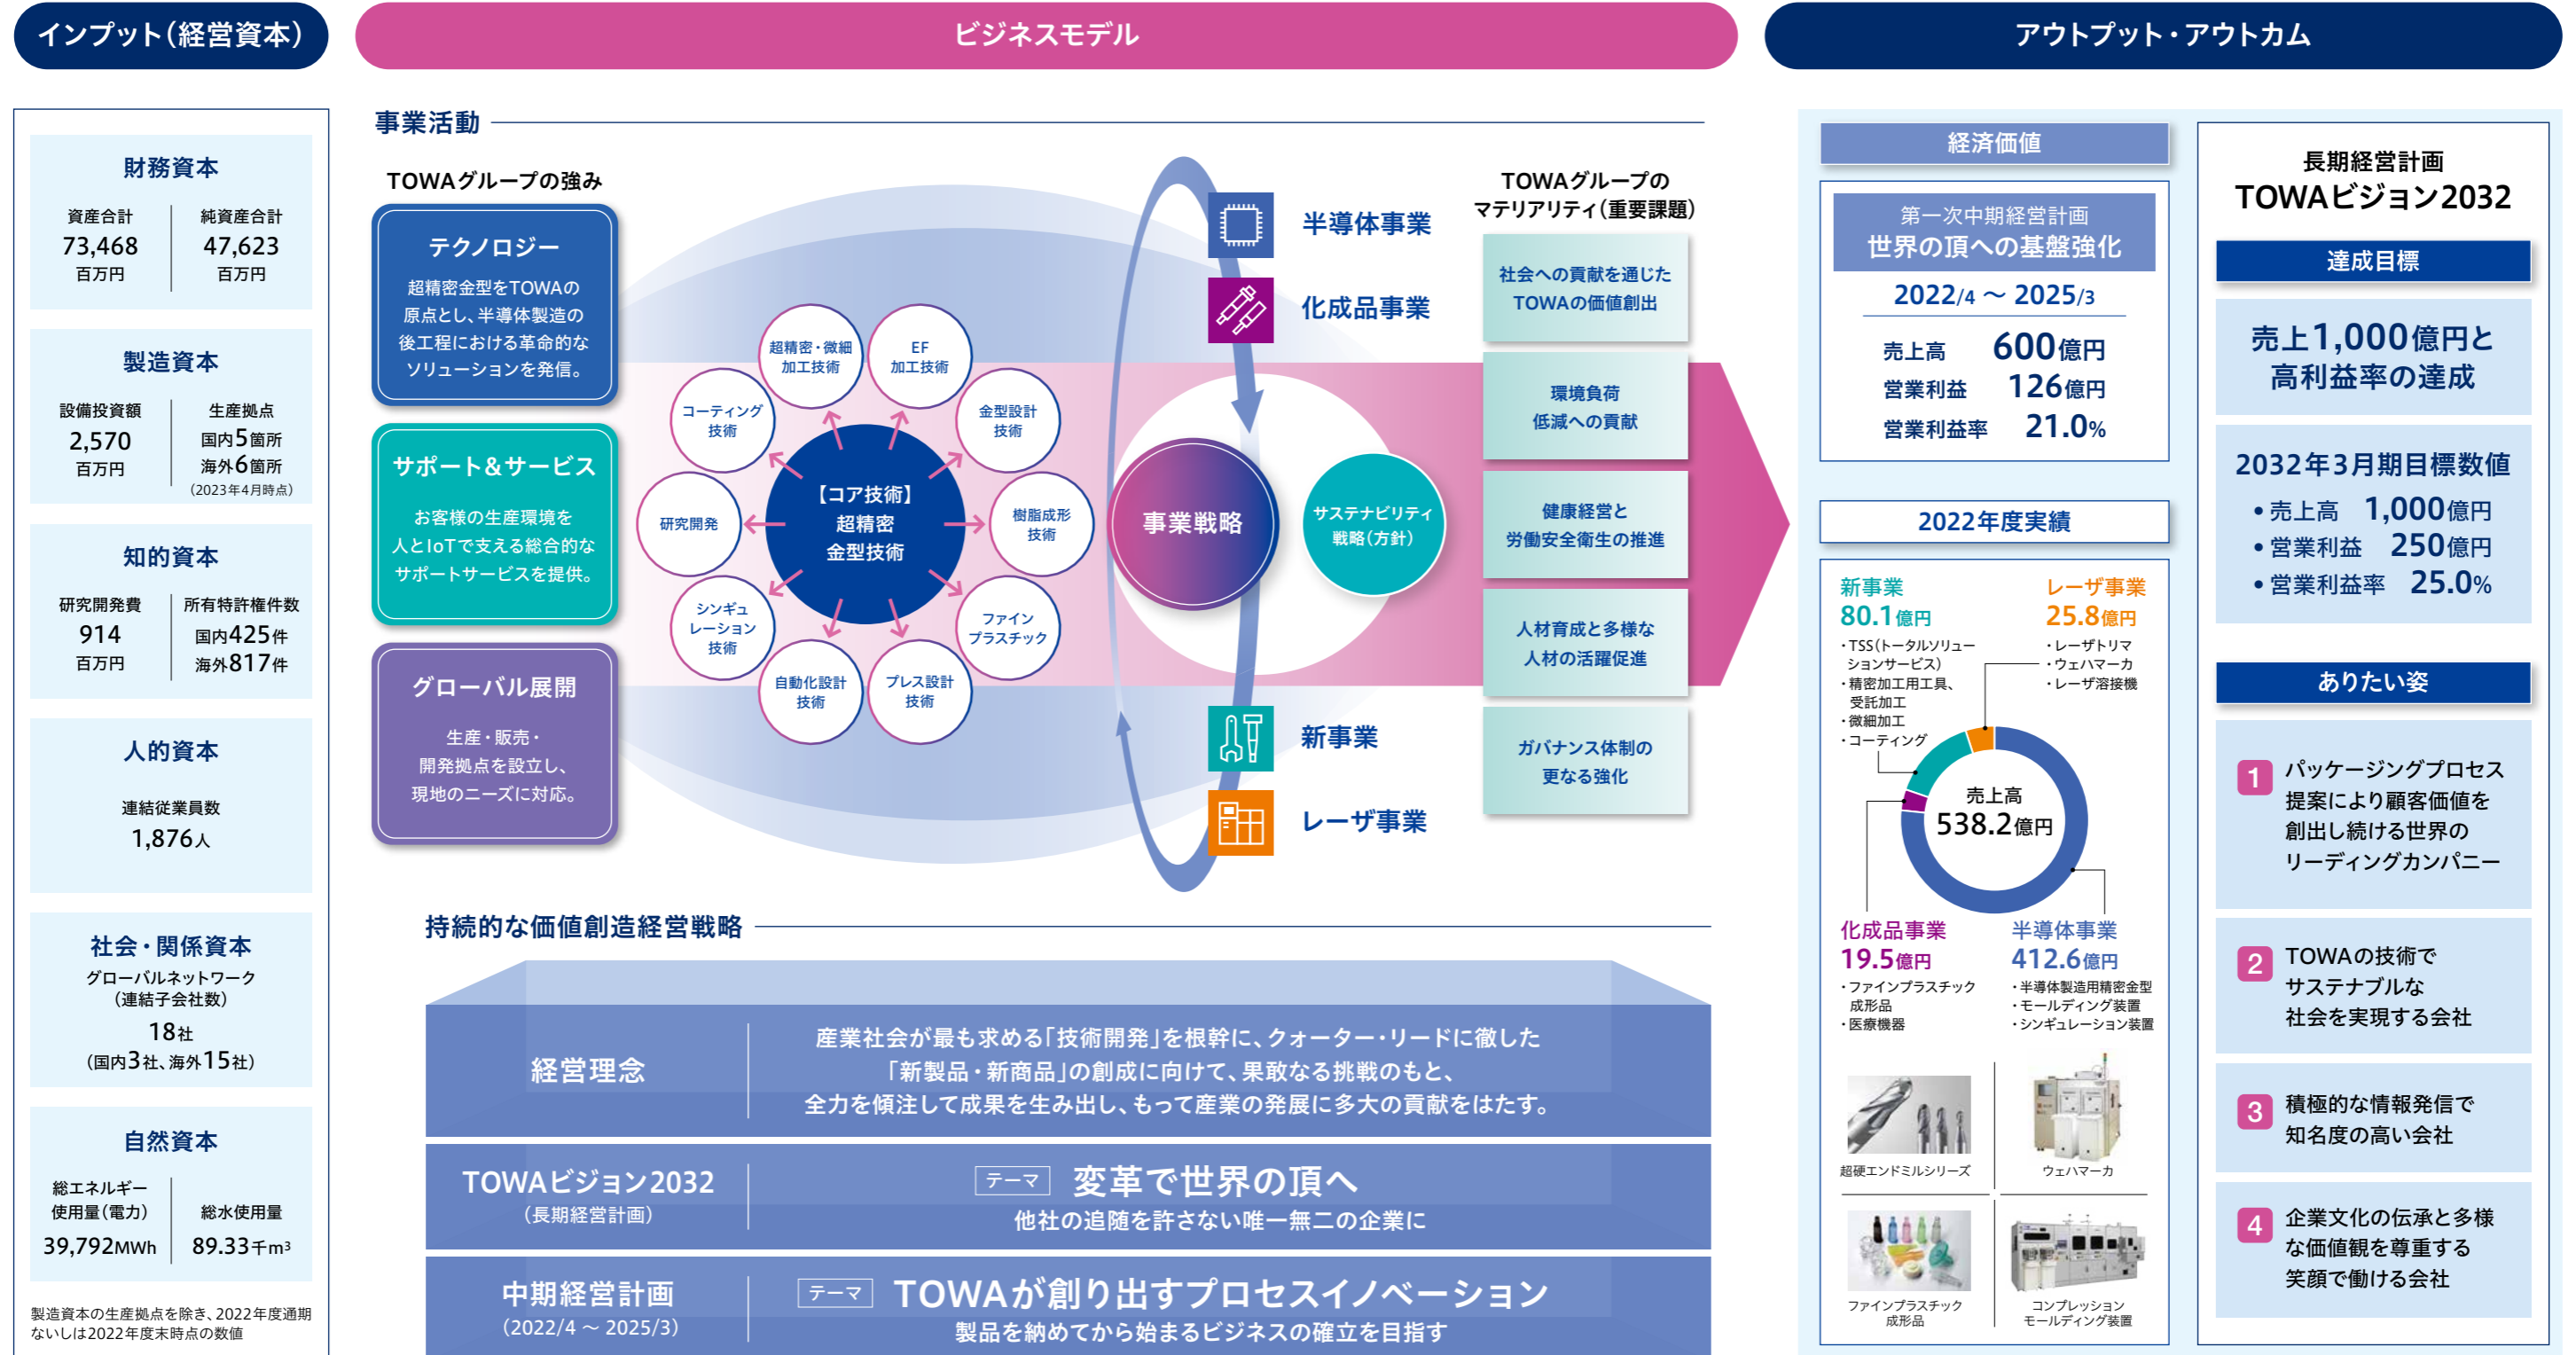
インプット(経営資本)

ビジネスモデル

アウトプット・アウトカム

財務資本
資産合計
73,468
百万円
純資産合計
47,623
百万円

製造資本
設備投資額
2,570
百万円
生産拠点
国内5箇所
海外6箇所
(2023年4月時点)

知的資本
研究開発費
914
百万円
所有特許権件数
国内425件
海外817件

人的資本
連結従業員数
1,876人

社会・関係資本
グローバルネットワーク
(連結子会社数)
18社
(国内3社、海外15社)

自然資本
総エネルギー使用量(電力)
39,792MWh
総水使用量
89.33千m³

製造資本の生産拠点を除き、2022年度通期ないしは2022年度末時点の数値

事業活動

TOWAグループの強み

テクノロジー
超精密金型をTOWAの原点とし、半導体製造の後工程における革命的なソリューションを発信。

サポート&サービス
お客様の生産環境を人とIoTで支える総合的なサポートサービスを提供。

グローバル展開
生産・販売・開発拠点を設立し、現地のニーズに対応。

【コア技術】
超精密
金型技術

超精密・微細加工技術
EF加工技術
金型設計技術
樹脂成形技術
ファインプラスチック
プレス設計技術
自動化設計技術
シンギュレーション技術
研究開発
コーティング技術

事業戦略

サステナビリティ戦略(方針)

半導体事業
化成品事業
新事業
レーザ事業

TOWAグループのマテリアリティ(重要課題)
社会への貢献を通じたTOWAの価値創出
環境負荷低減への貢献
健康経営と労働安全衛生の推進
人材育成と多様な人材の活躍促進
ガバナンス体制の更なる強化

持続的な価値創造経営戦略

経営理念
産業社会が最も求める「技術開発」を根幹に、クォーター・リードに徹した「新製品・新商品」の創成に向けて、果敢なる挑戦のもと、全力を傾注して成果を生み出し、もって産業の発展に多大の貢献をはたす。

TOWAビジョン2032
(長期経営計画)
テーマ 変革で世界の頂へ
他社の追随を許さない唯一無二の企業に

中期経営計画
(2022/4 ~ 2025/3)
テーマ TOWAが創り出すプロセスイノベーション
製品を納めてから始まるビジネスの確立を目指す

経済価値

第一次中期経営計画
世界の頂への基盤強化
2022/4 ~ 2025/3
売上高 600億円
営業利益 126億円
営業利益率 21.0%

2022年度実績
新事業
80.1億円
・TSS(トータルソリューションサービス)
・精密加工用工具、受託加工
・微細加工
・コーティング
レーザ事業
25.8億円
・レーザトリマ
・ウェハマーカ
・レーザ溶接機
売上高
538.2億円
化成品事業
19.5億円
・ファインプラスチック成形品
・医療機器
半導体事業
412.6億円
・半導体製造用精密金型
・モールディング装置
・シンギュレーション装置

超硬エンドミルシリーズ
ウェハマーカ
ファインプラスチック成形品
コンプレッションモールディング装置

長期経営計画
TOWAビジョン2032

達成目標
売上1,000億円と高利益率の達成

2032年3月期目標数値
・売上高 1,000億円
・営業利益 250億円
・営業利益率 25.0%

ありたい姿
1 パッケージングプロセス提案により顧客価値を創出し続ける世界のリーディングカンパニー
2 TOWAの技術でサステナブルな社会を実現する会社
3 積極的な情報発信で知名度の高い会社
4 企業文化の伝承と多様な価値観を尊重する笑顔で働ける会社